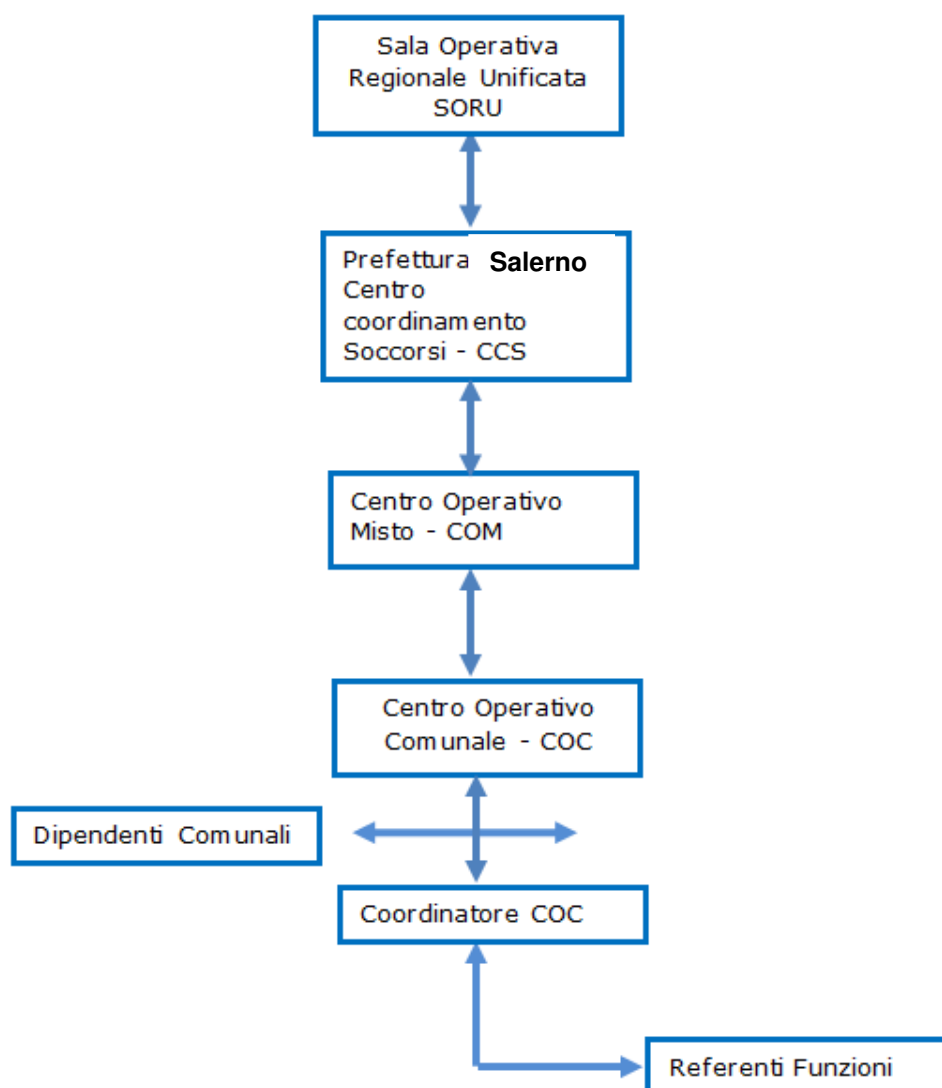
Sala Operativa Regionale Unificata SORU

Prefettura Salerno Centro coordinamento Soccorsi - CCS

Centro Operativo Misto - COM

Centro Operativo Comunale - COC

Dipendenti Comunali

Coordinatore COC

Referenti Funzioni